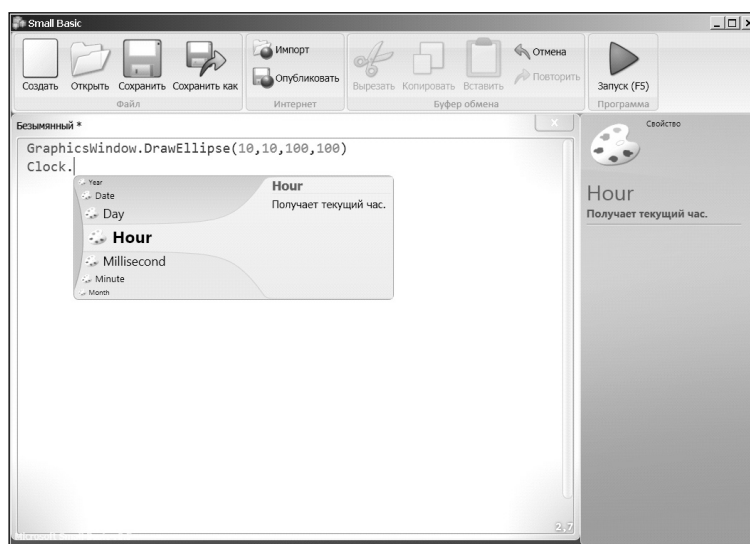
Small Basic

Создать Открыть Сохранить Сохранить как
Файл

Импорт
Опубликовать
Интернет

Вырезать Копировать Вставить
Отмена
Повторить
Буфер обмена

Запуск (F5)
Программа

Безымянный *

GraphicsWindow.DrawEllipse(10,10,100,100)
Clock.

Year
Date
Day
Hour
Millisecond
Minute
Month

Hour
Получает текущий час.

Свойство

Hour
Получает текущий час.

2,7